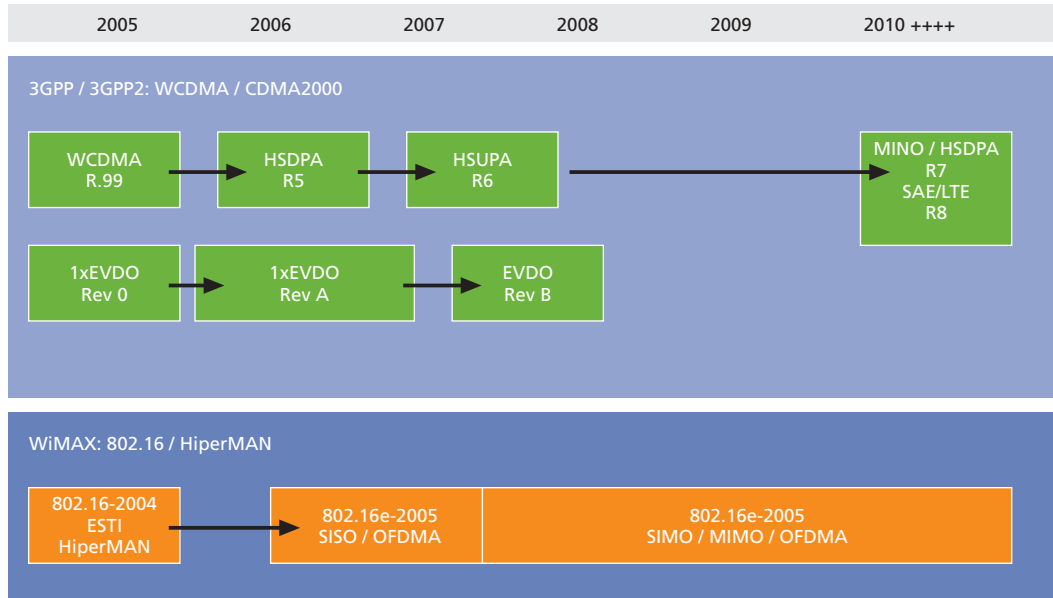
2005 2006 2007 2008 2009 2010 ++++

3GPP / 3GPP2: WCDMA / CDMA2000

WCDMA R.99

HSDPA R5

HSUPA R6

MINO / HSDPA R7 SAE/LTE R8

1xEVDO Rev 0

1xEVDO Rev A

EVDO Rev B

WiMAX: 802.16 / HiperMAN

802.16-2004 ESTI HiperMAN

802.16e-2005 SISO / OFDMA

802.16e-2005 SIMO / MIMO / OFDMA